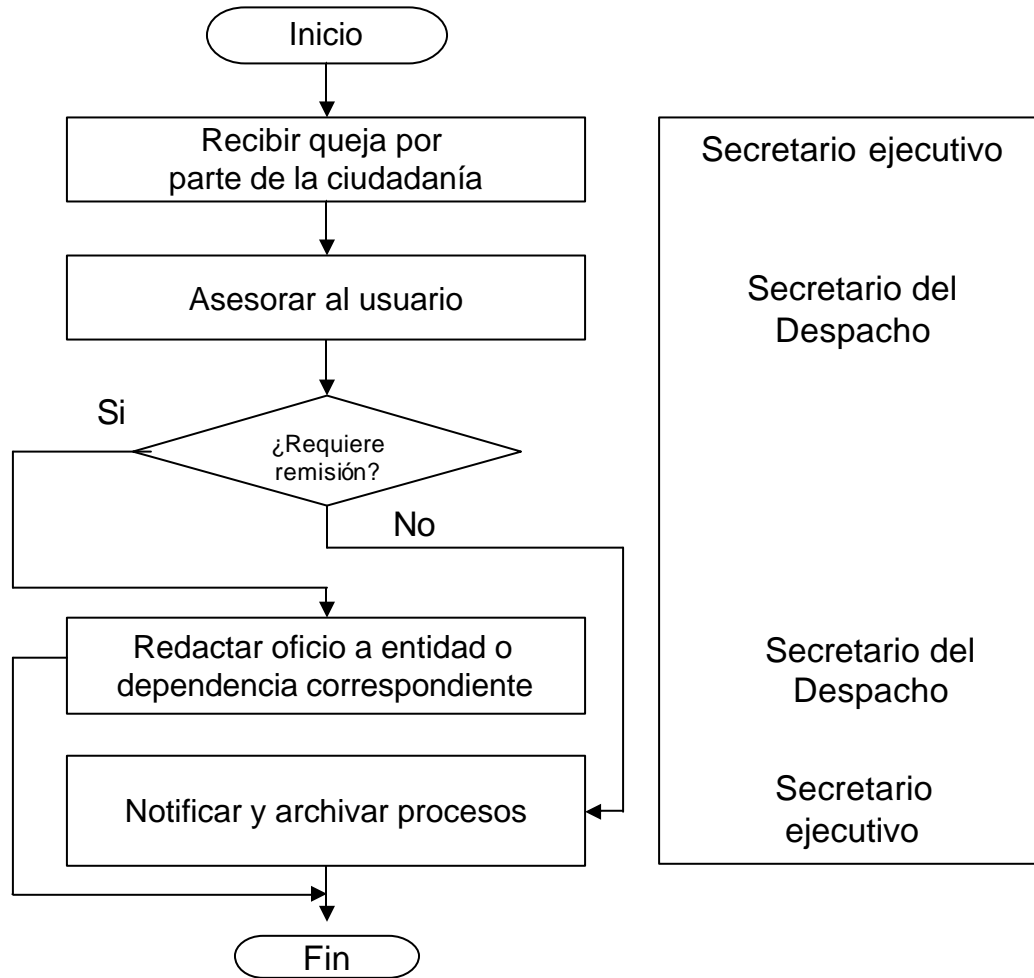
Inicio

Recibir queja por parte de la ciudadanía

Asesorar al usuario

Si

¿Requiere remisión?

No

Redactar oficio a entidad o dependencia correspondiente

Notificar y archivar procesos

Fin

Secretario ejecutivo

Secretario del Despacho

Secretario del Despacho

Secretario ejecutivo